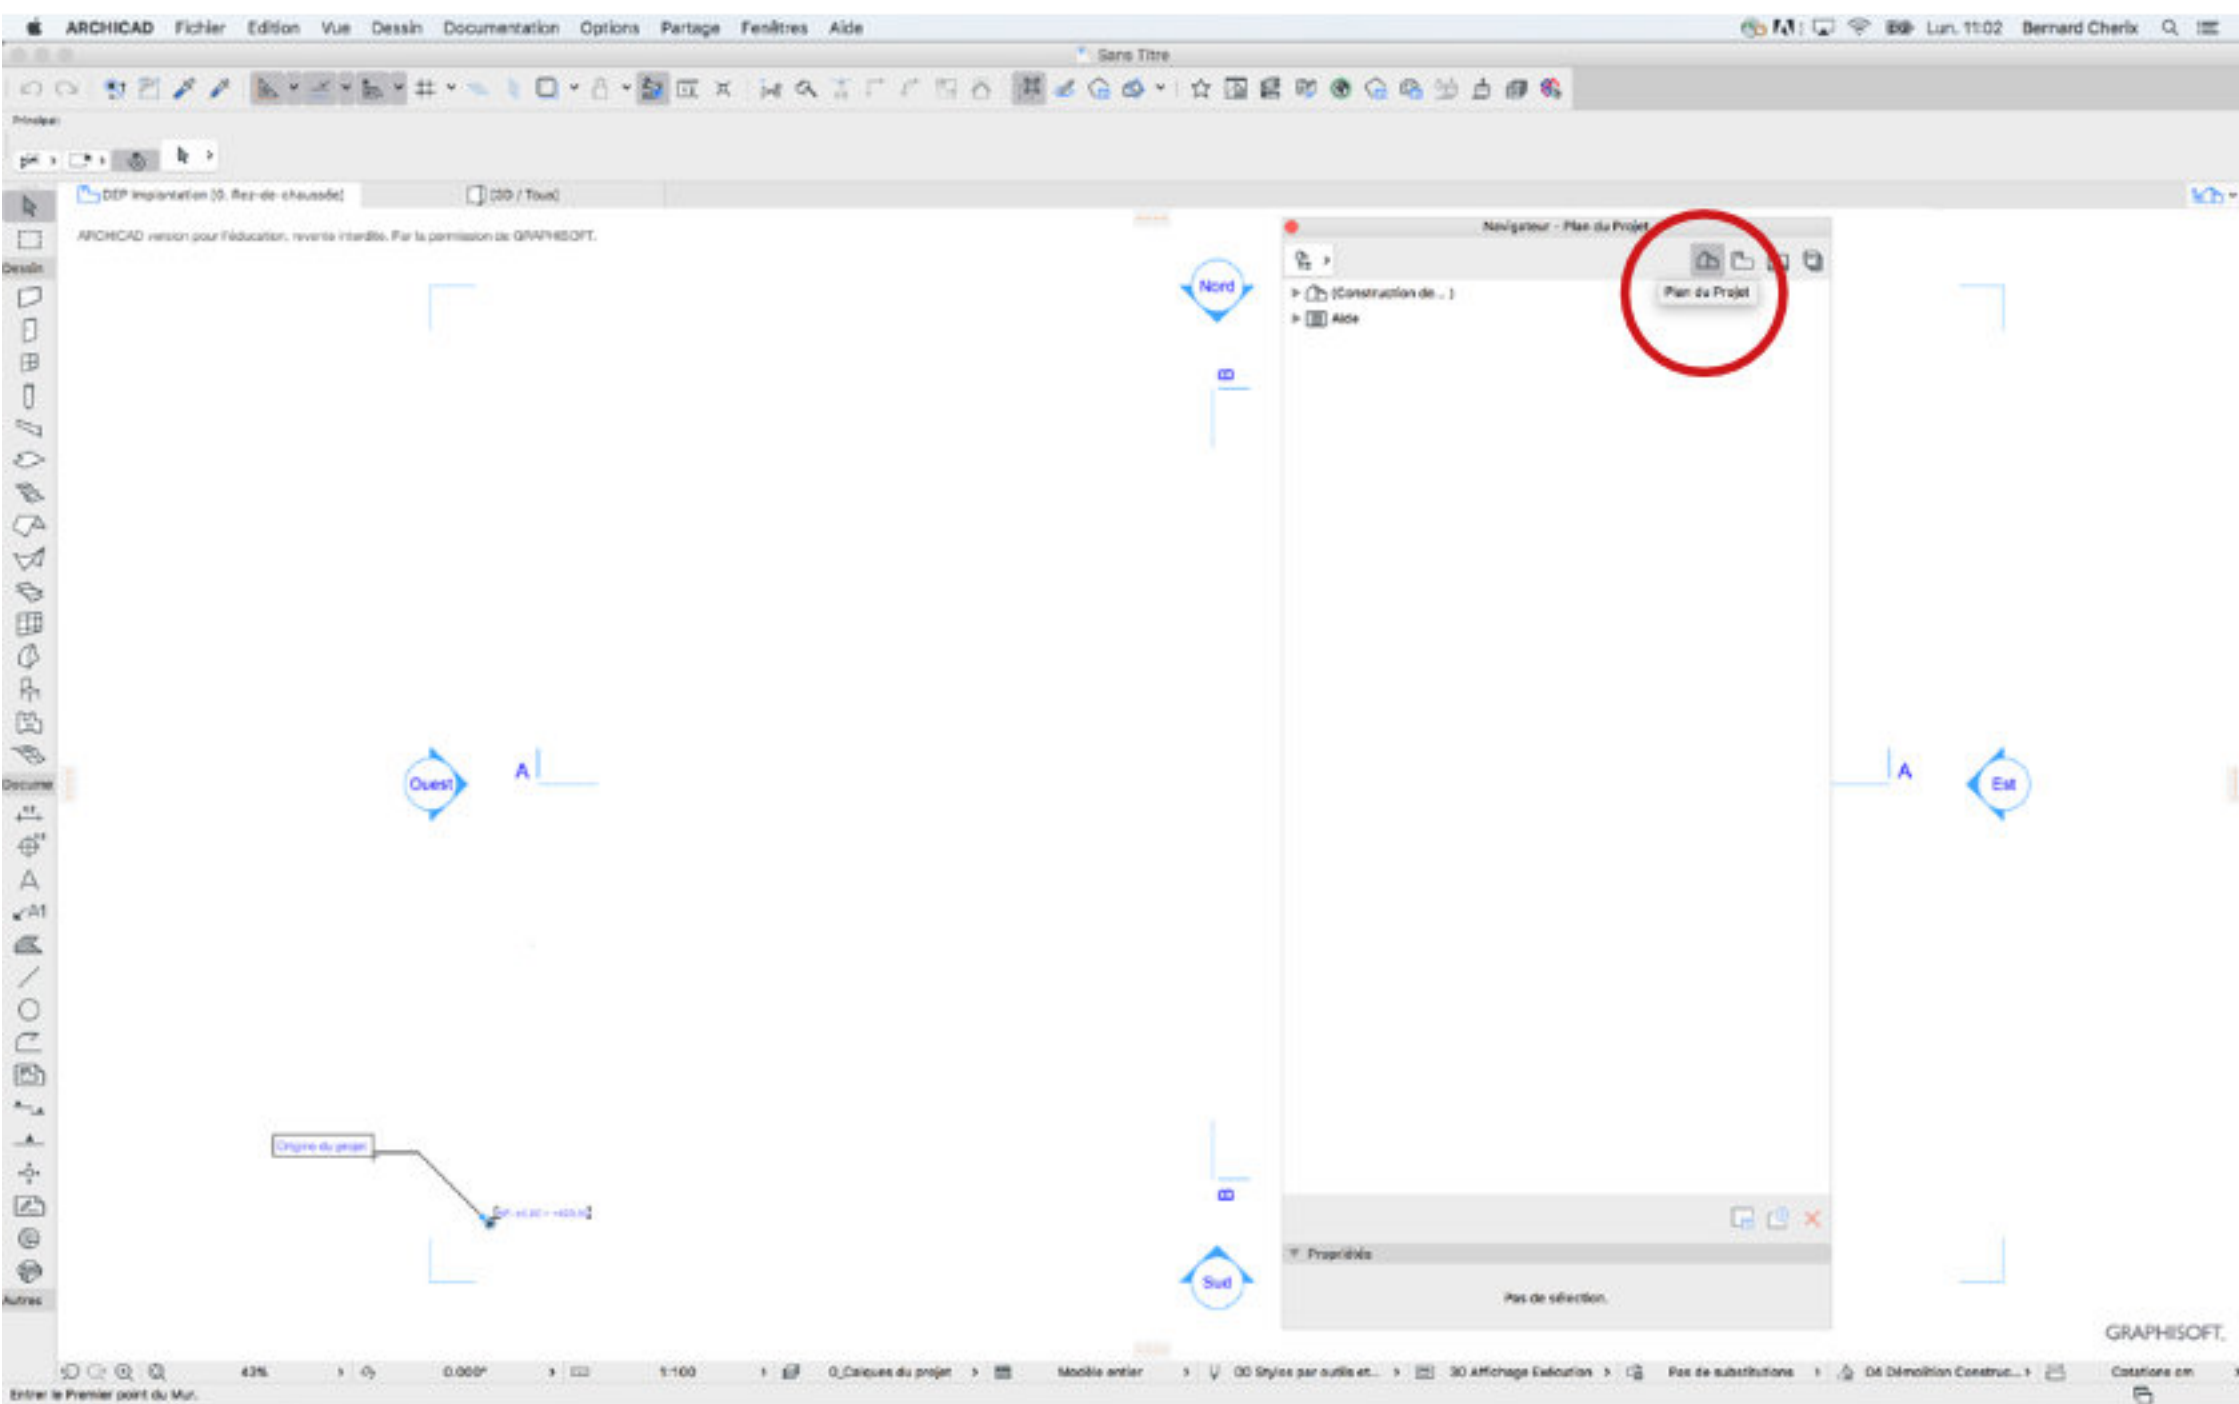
ARCHICAD Fichier Edition Vue Dessin Documentation Options Partage Fenêtres Aide

Lun. 11:02 Bernard Cherix

Sans Titre

Principal:

DEP Implantation [0. Rez-de-chaussée]

[3D / Tous]

ARCHICAD version pour l'éducation, revente interdite. Par la permission de GRAPHISOFT.

Dessin

Docume

Autres

Nord

Ouest

Est

Sud

A

A

Origine du projet

Navigateur - Plan du Projet

Plan du Projet

(Construction de... )

Aide

Propriétés

Pas de sélection.

GRAPHISOFT.

43%

0.000°

1:100

0_Calques du projet

Modèle entier

00 Styles par outils et...

30 Affichage Exécution

Pas de substitutions

04 Démolition Construc...

Cotations cm

Entrer le Premier point du Mur.